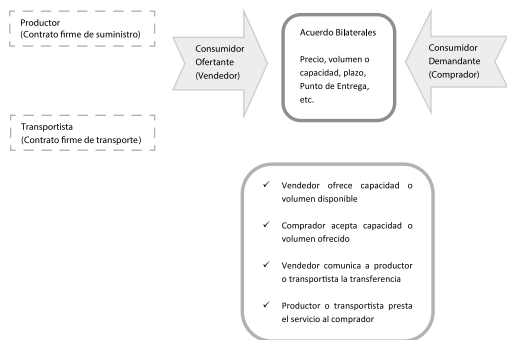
Productor
(Contrato firme de suministro)

Consumidor
Ofertante
(Vendedor)

Acuerdo Bilaterales

Precio, volumen o capacidad, plazo, Punto de Entrega, etc.

Consumidor
Demandante
(Comprador)

Transportista
(Contrato firme de transporte)

✓ Vendedor ofrece capacidad o volumen disponible

✓ Comprador acepta capacidad o volumen ofrecido

✓ Vendedor comunica a productor o transportista la transferencia

✓ Productor o transportista presta el servicio al comprador